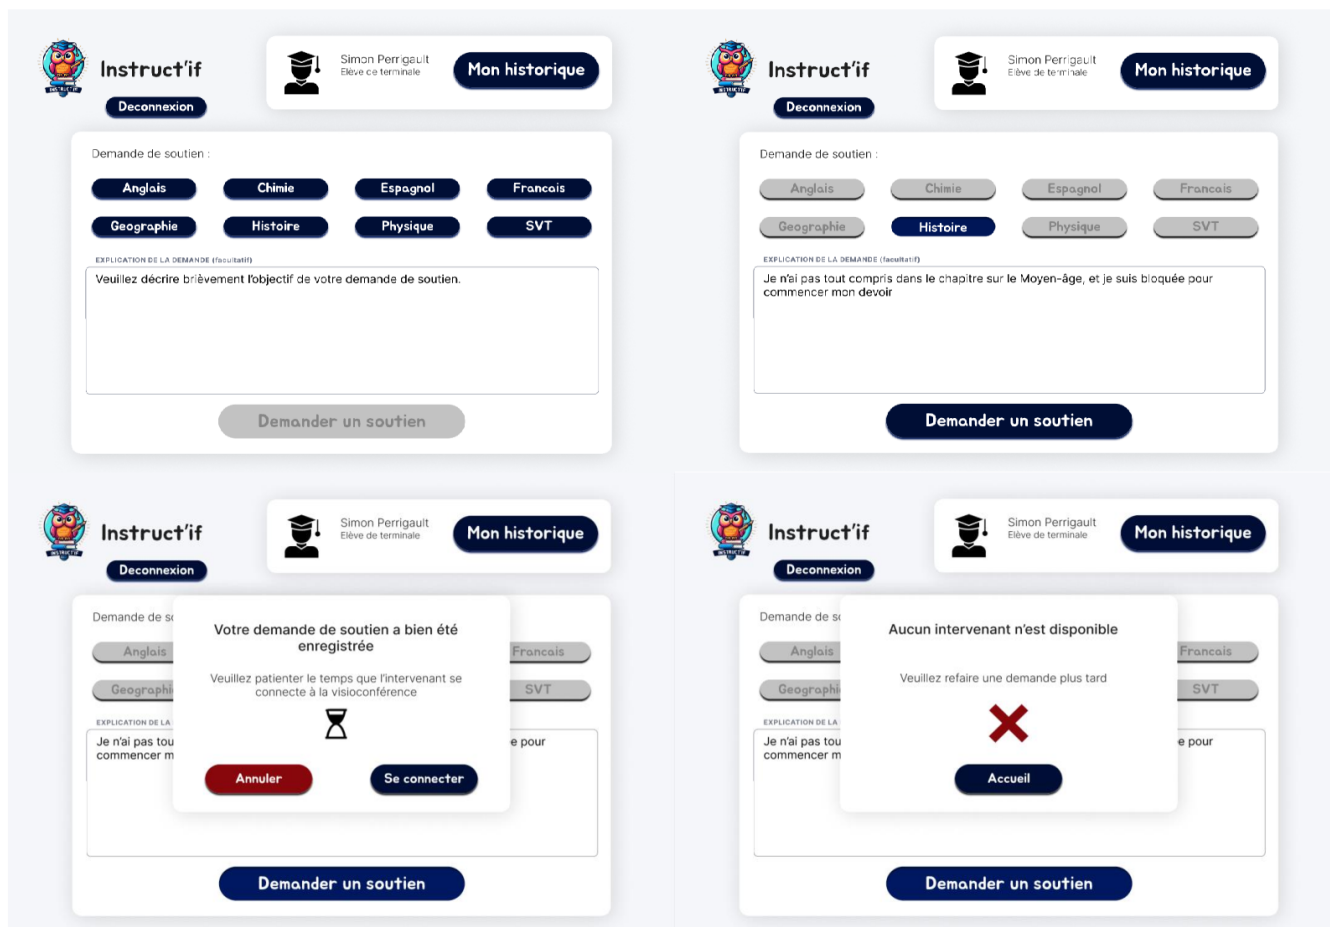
INSTRUCT'IF

Instruct'if

Deconnexion

Simon Perrigault
Elève de terminale

Mon historique

Demande de soutien :

Anglais Chimie Espagnol Francais
Geographie Histoire Physique SVT

EXPLICATION DE LA DEMANDE (facultatif)

Veuillez décrire brièvement l'objectif de votre demande de soutien.

Demander un soutien

INSTRUCT'IF

Instruct'if

Deconnexion

Simon Perrigault
Elève de terminale

Mon historique

Demande de soutien :

Anglais Chimie Espagnol Francais
Geographie Histoire Physique SVT

EXPLICATION DE LA DEMANDE (facultatif)

Je n'ai pas tout compris dans le chapitre sur le Moyen-âge, et je suis bloquée pour commencer mon devoir

Demander un soutien

INSTRUCT'IF

Instruct'if

Deconnexion

Simon Perrigault
Elève de terminale

Mon historique

Demande de so

Anglais Francais
Geographi SVT

EXPLICATION DE LA

Je n'ai pas tou e pour
commencer m

Votre demande de soutien a bien été enregistrée

Veuillez patienter le temps que l'intervenant se connecte à la visioconférence

Annuler

Se connecter

Demander un soutien

INSTRUCT'IF

Instruct'if

Deconnexion

Simon Perrigault
Elève de terminale

Mon historique

Demande de s

Anglais Francais
Geographi SVT

EXPLICATION DE LA

Je n'ai pas tou e pour
commencer m

Aucun intervenant n'est disponible

Veuillez refaire une demande plus tard

Accueil

Demander un soutien